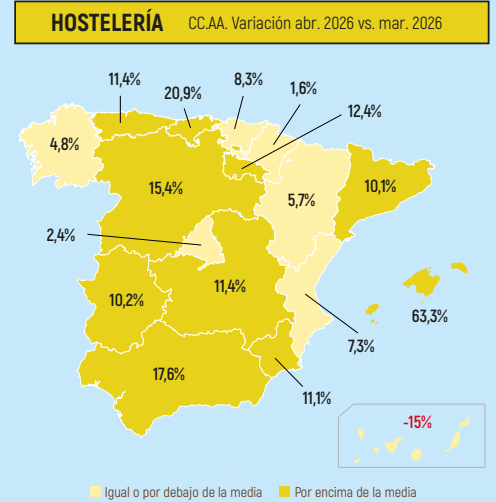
HOSTELERÍA CC.AA. Variación abr. 2026 vs. mar. 2026

11,4%
20,9%
8,3%
1,6%
12,4%
4,8%
15,4%
5,7%
10,1%
2,4%
10,2%
11,4%
63,3%
7,3%
17,6%
11,1%
-15%

Igual o por debajo de la media
Por encima de la media